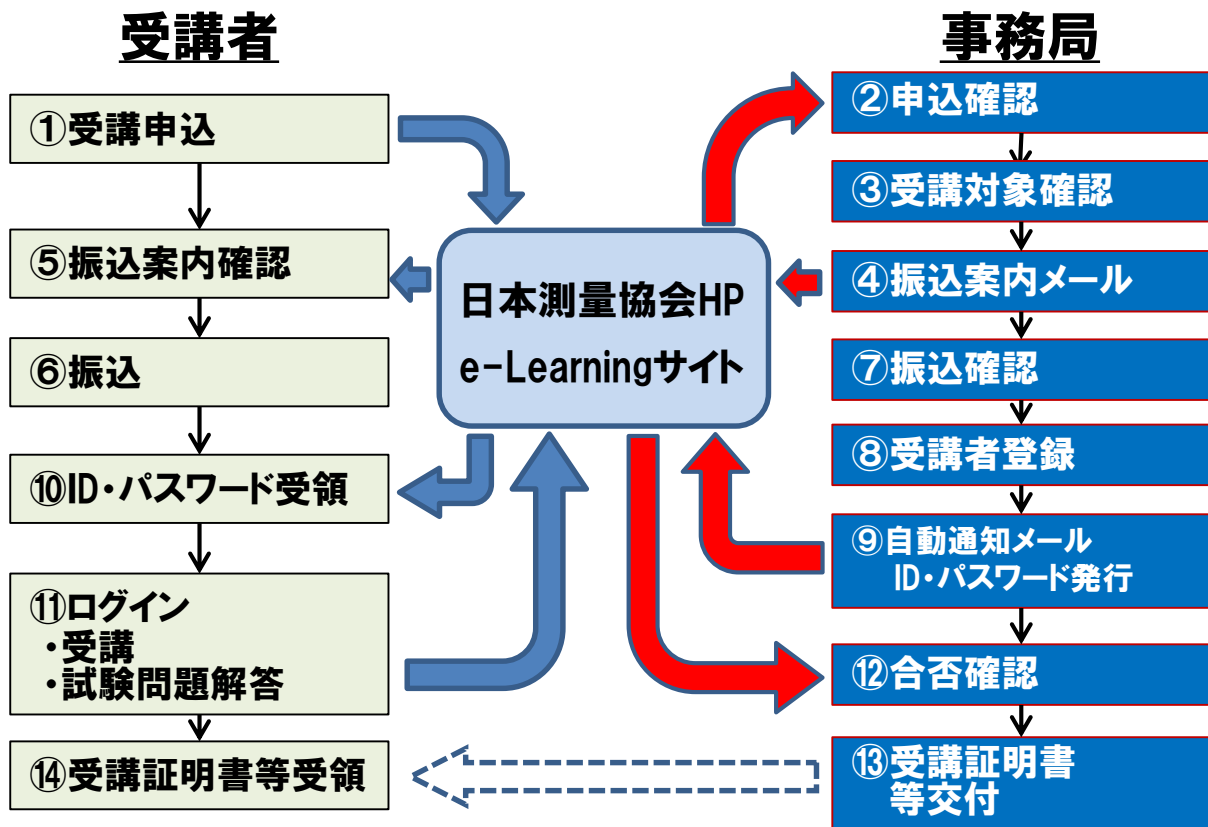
受講者

①受講申込

⑤振込案内確認

⑥振込

⑩ID・パスワード受領

⑪ログイン
・受講
・試験問題解答

⑭受講証明書等受領

日本測量協会HP
e-Learningサイト

事務局

②申込確認

③受講対象確認

④振込案内メール

⑦振込確認

⑧受講者登録

⑨自動通知メール
ID・パスワード発行

⑫合否確認

⑬受講証明書
等交付